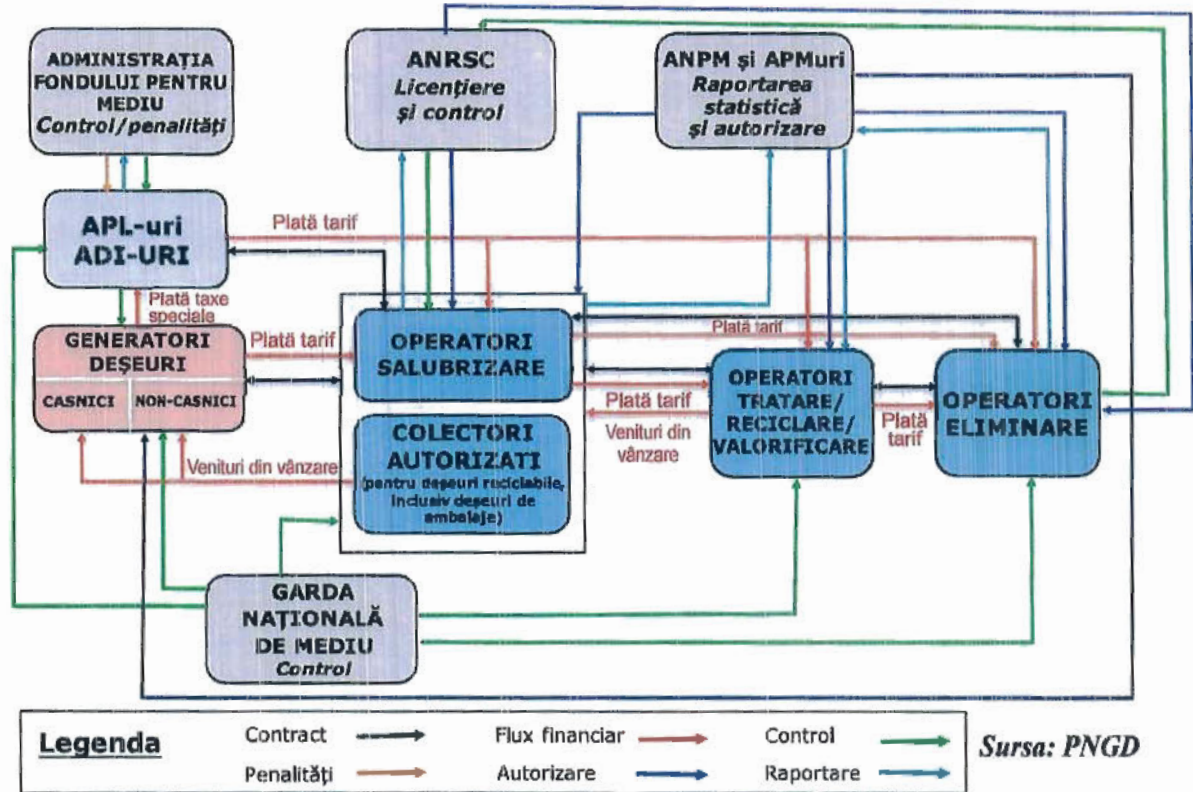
ADMINISTRAȚIA FONDULUI PENTRU MEDIU
Control/penalități

ANRSC
Licențiere și control

ANPM și APMuri
Raportarea statistică și autorizare

APL-uri
ADI-URI

Plată tarif

Plată taxe speciale

GENERATORI DEȘEURI
CASNICI
NON-CASNICI

Plată tarif

OPERATORI SALUBRIZARE

Plată tarif

COLECTORI AUTORIZATI
(pentru deșeuri reciclabile, inclusiv deșeuri de ambalaje)

Venituri din vânzare

Plată tarif

Venituri din vânzare

OPERATORI TRATARE/ RECICLARE/ VALORIFICARE

Plată tarif

OPERATORI ELIMINARE

GARDA NAȚIONALĂ DE MEDIU
Control

Legenda
Contract
Penalități
Flux financiar
Autorizare
Control
Raportare

Sursa: PNGD